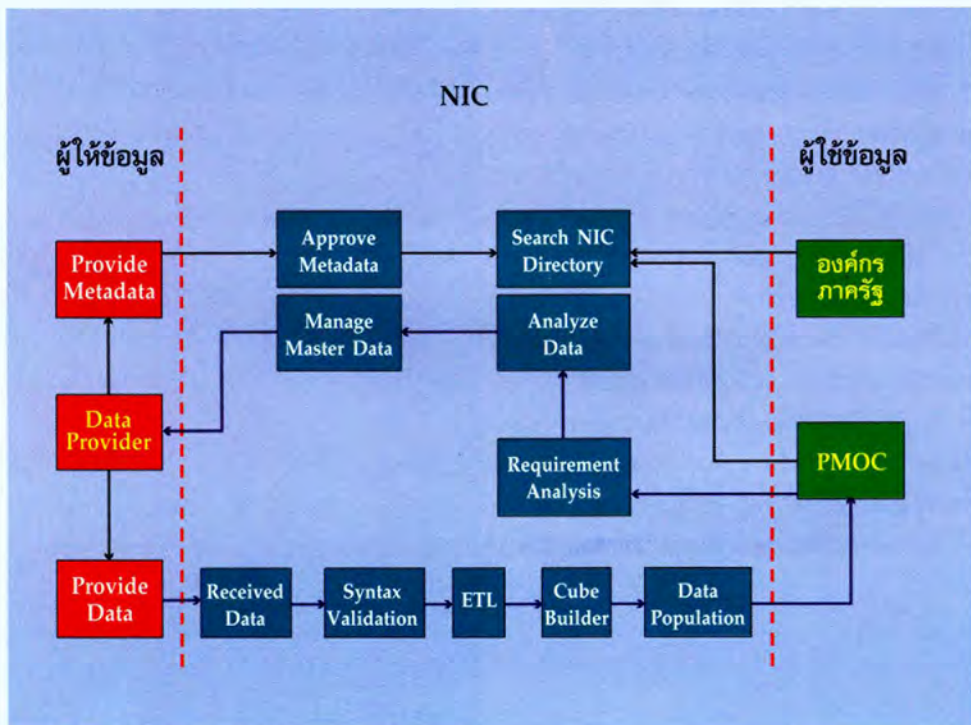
NIC

ผู้ให้ข้อมูล

ผู้ใช้ข้อมูล

Provide Metadata

Approve Metadata

Search NIC Directory

องค์กรภาครัฐ

Manage Master Data

Analyze Data

Data Provider

Requirement Analysis

PMOC

Provide Data

Received Data

Syntax Validation

ETL

Cube Builder

Data Population